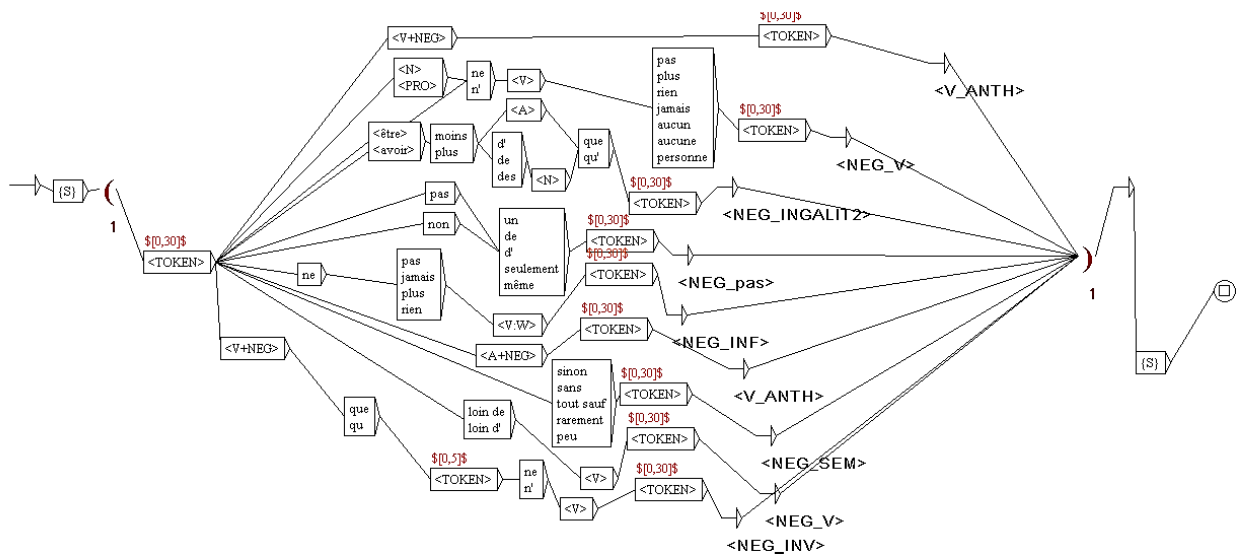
{S}
(
1
$[0,30]$
<TOKEN>
<V+NEG>
$[0,30]$
<TOKEN>
<V_ANTH>
<N>
<PRO>
ne
n'
<V>
pas
plus
rien
jamais
aucun
aucune
personne
$[0,30]$
<TOKEN>
<NEG_V>
<être>
<avoir>
moins
plus
<A>
d'
de
des
<N>
que
qu'
$[0,30]$
<TOKEN>
<NEG_INGALIT2>
pas
non
un
de
d'
seulement
même
$[0,30]$
<TOKEN>
<NEG_pas>
ne
pas
jamais
plus
rien
$[0,30]$
<TOKEN>
<V:W>
<A+NEG>
$[0,30]$
<TOKEN>
<NEG_INF>
<V+NEG>
sinon
sans
tout sauf
rarement
peu
$[0,30]$
<TOKEN>
<V_ANTH>
que
qu
loin de
loin d'
$[0,30]$
<TOKEN>
<NEG_SEM>
$[0,5]$
<TOKEN>
ne
n'
<V>
<V>
$[0,30]$
<TOKEN>
<NEG_V>
<NEG_INV>
)
1
{S}